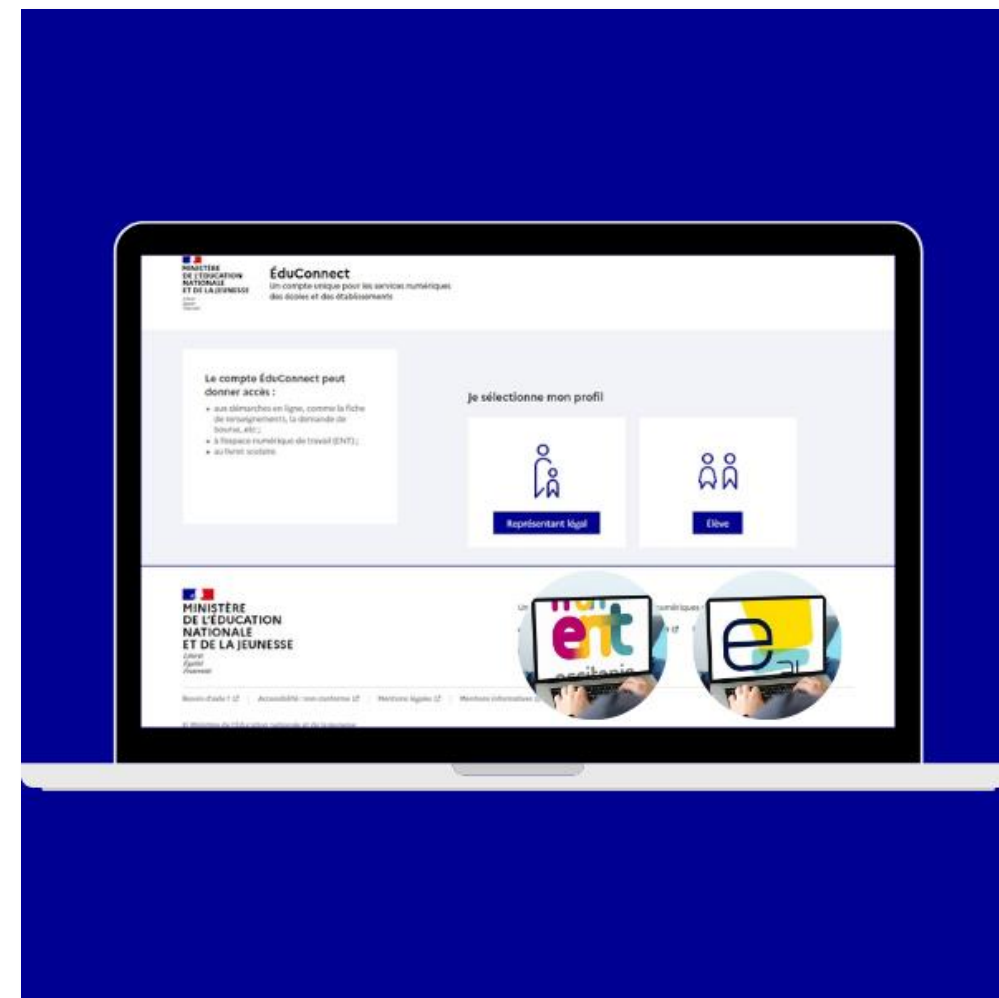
MINISTÈRE DE L'ÉDUCATION NATIONALE ET DE LA JEUNESSE
Liberté Égalité Fraternité

ÉduConnect
Un compte unique pour les services numériques des écoles et des établissements

Le compte ÉduConnect peut donner accès :
• aux démarches en ligne, comme la fiche de renseignements, la demande de bourse, etc ;
• à l'espace numérique de travail (ENT) ;
• au livret scolaire.

Je sélectionne mon profil

Représentant légal

Elève

MINISTÈRE DE L'ÉDUCATION NATIONALE ET DE LA JEUNESSE
Liberté Égalité Fraternité

Un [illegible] numériques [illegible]

Besoin d'aide ? | Accessibilité : non conforme | Mentions légales | Mentions informatives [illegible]

© Ministère de l'Éducation nationale et de la Jeunesse

ent
occitanie

e